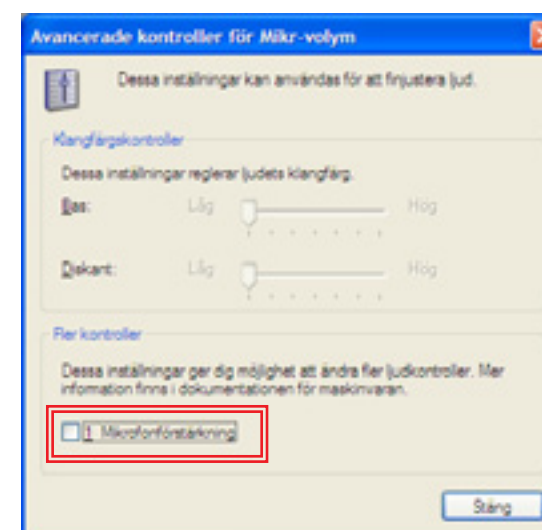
Avancerade kontroller för Mikr-volym

Dessa inställningar kan användas för att finjustera ljud.

Klangfärgskontroller

Dessa inställningar reglerar ljudets klangfärg.

Bas: Låg Hög

Diskant: Låg Hög

Fler kontroller

Dessa inställningar ger dig möjlighet att ändra fler ljudkontroller. Mer information finns i dokumentationen för maskinvaran.

1 Mikrofonförstärkning

Stäng